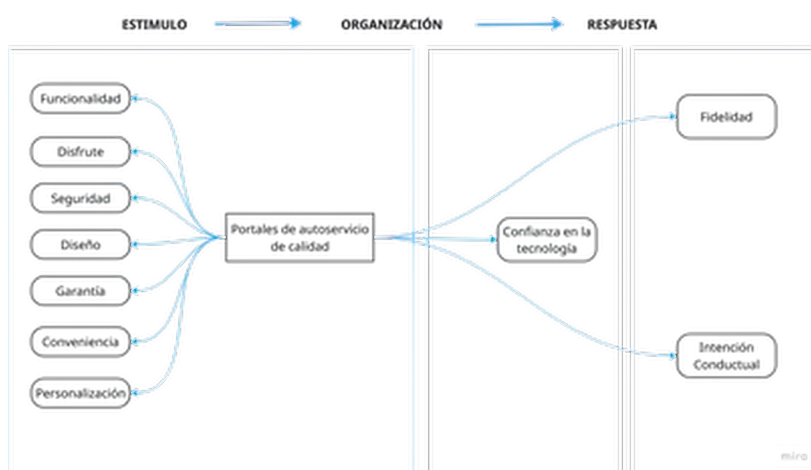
ESTIMULO

ORGANIZACIÓN

RESPUESTA

Funcionalidad

Disfrute

Seguridad

Diseño

Garantía

Conveniencia

Personalización

Portales de autoservicio de calidad

Confianza en la tecnología

Fidelidad

Intención Conductual

miro